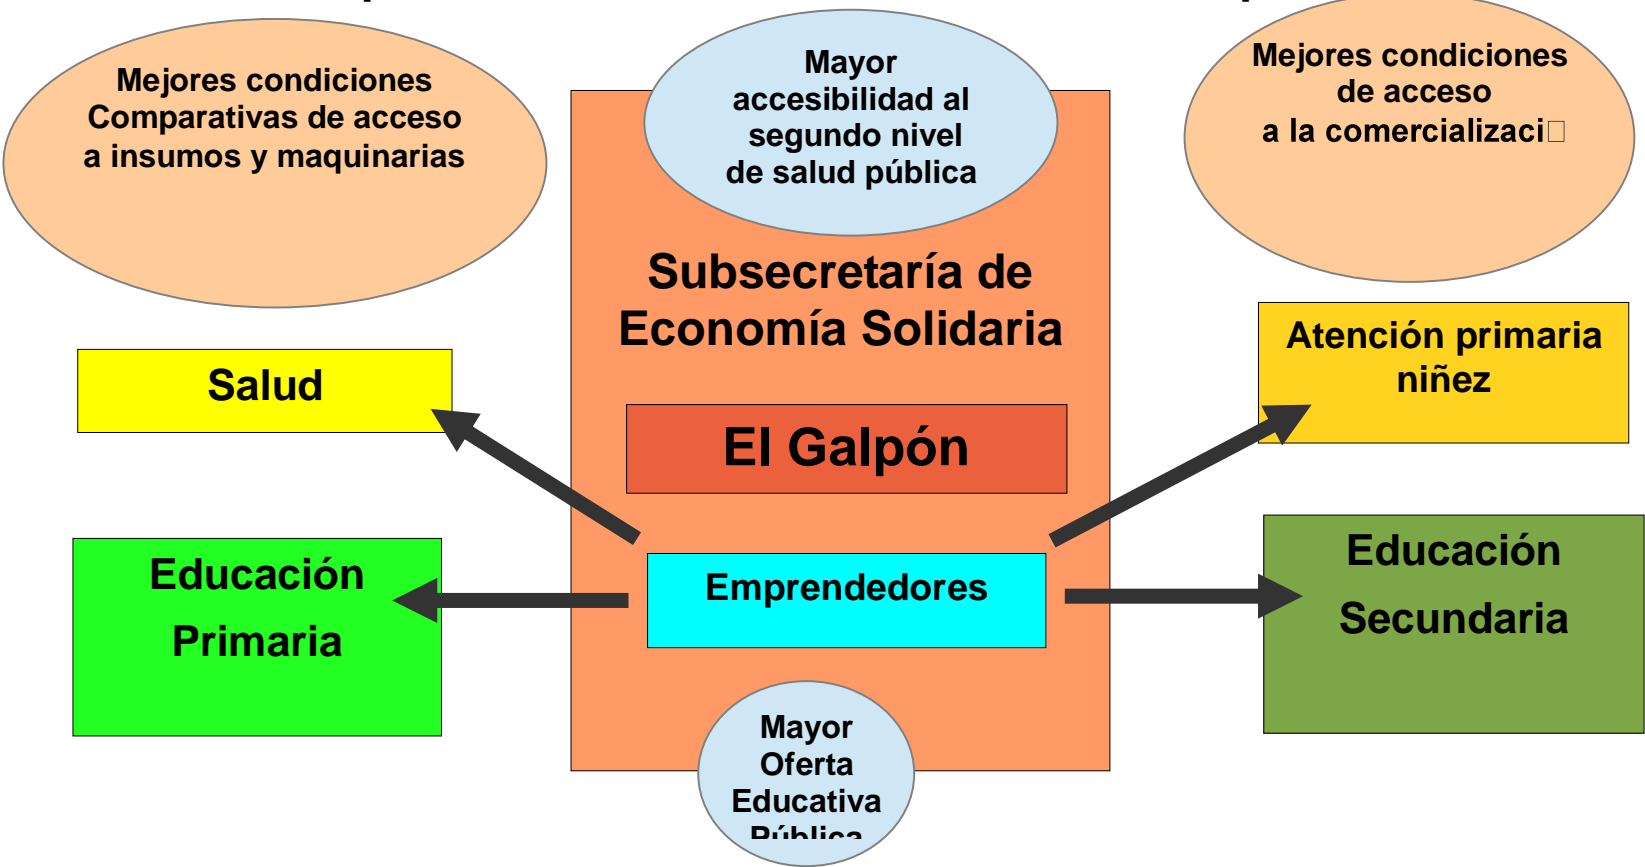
Mejores condiciones Comparativas de acceso a insumos y maquinarias

Mayor accesibilidad al segundo nivel de salud pública

Mejores condiciones de acceso a la comercializaci□

Subsecretaría de Economía Solidaria

Salud

Atención primaria niñez

El Galpón

Educación Primaria

Emprendedores

Educación Secundaria

Mayor Oferta Educativa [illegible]